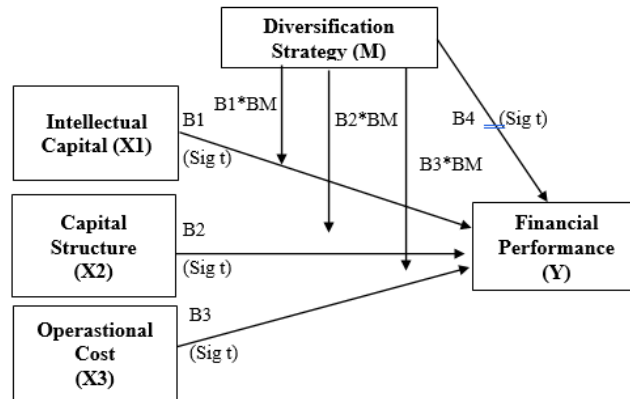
Diversification Strategy (M)

Intellectual Capital (X1)

B1*BM

B1

(Sig t)

B2*BM

B3*BM

B4 (Sig t)

Capital Structure (X2)

B2

(Sig t)

Financial Performance (Y)

Operastional Cost (X3)

B3

(Sig t)